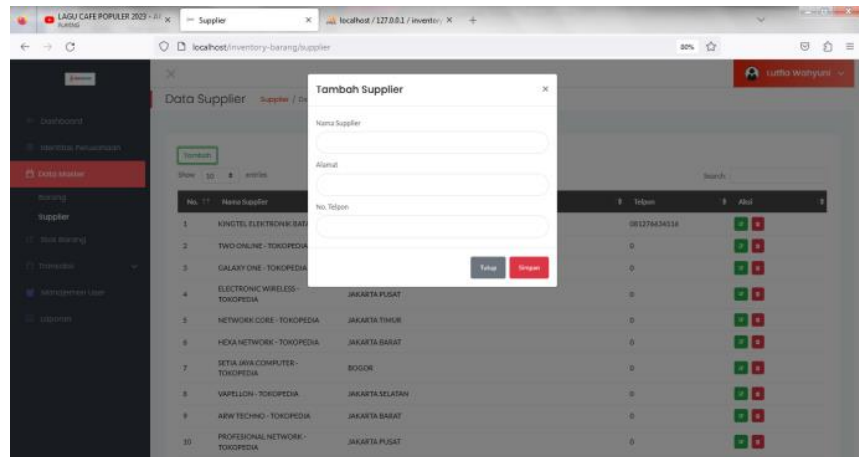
LAGU CAFE POPULER 2023 - Al
PLAYING
Supplier
localhost / 127.0.0.1 / inventory

localhost/inventory-barang/supplier
80%

Lutfia Wahyuni

Dashboard
Identitas Perusahaan
Data Master
Barang
Supplier
Stok Barang
Transaksi
Manajemen User
Laporan

Data Supplier Supplier / Da

Tambah
Show 10 entries
Search:

| No. | Nama Supplier | | Telpon | Aksi |
|---|---|---|---|---|
| 1 | KINGTEL ELEKTRONIK BATA | | 081276434116 | |
| 2 | TWO ONLINE - TOKOPEDIA | | 0 | |
| 3 | GALAXY ONE - TOKOPEDIA | | 0 | |
| 4 | ELECTRONIC WIRELESS - TOKOPEDIA | JAKARTA PUSAT | 0 | |
| 5 | NETWORK CORE - TOKOPEDIA | JAKARTA TIMUR | 0 | |
| 6 | HEXA NETWORK - TOKOPEDIA | JAKARTA BARAT | 0 | |
| 7 | SETIA JAYA COMPUTER - TOKOPEDIA | BOGOR | 0 | |
| 8 | VAPELLON - TOKOPEDIA | JAKARTA SELATAN | 0 | |
| 9 | ARW TECHNO - TOKOPEDIA | JAKARTA BARAT | 0 | |
| 10 | PROFESIONAL NETWORK - TOKOPEDIA | JAKARTA PUSAT | 0 | |

Tambah Supplier
×
Nama Supplier
Alamat
No. Telpon
Tutup
Simpan